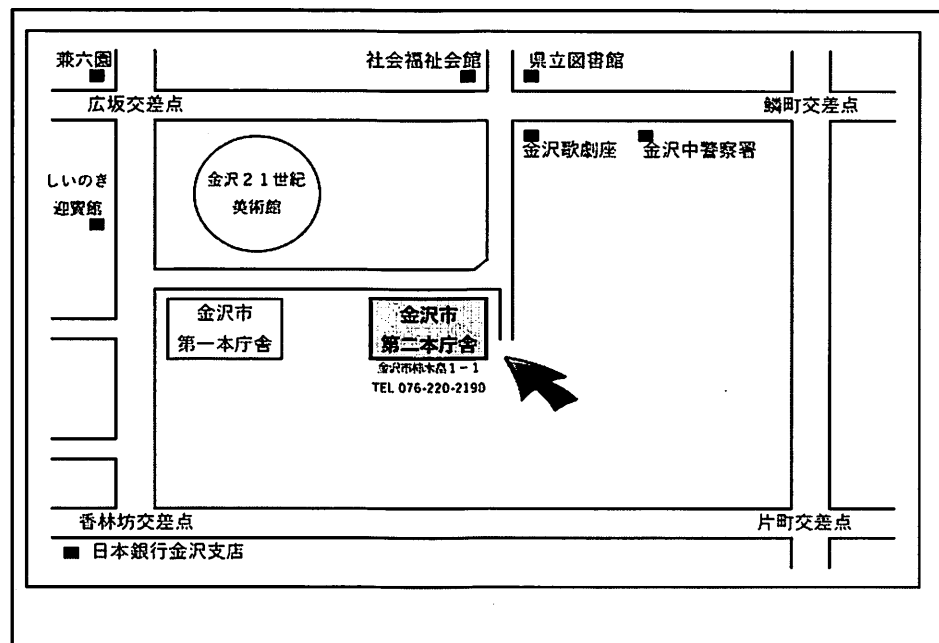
兼六園

社会福祉会館

県立図書館

広坂交差点

鱗町交差点

金沢歌劇座

金沢中警察署

しいのき迎賓館

金沢２１世紀美術館

金沢市第一本庁舎

金沢市第二本庁舎

金沢市柿木畠１－１

TEL 076-220-2190

香林坊交差点

片町交差点

日本銀行金沢支店